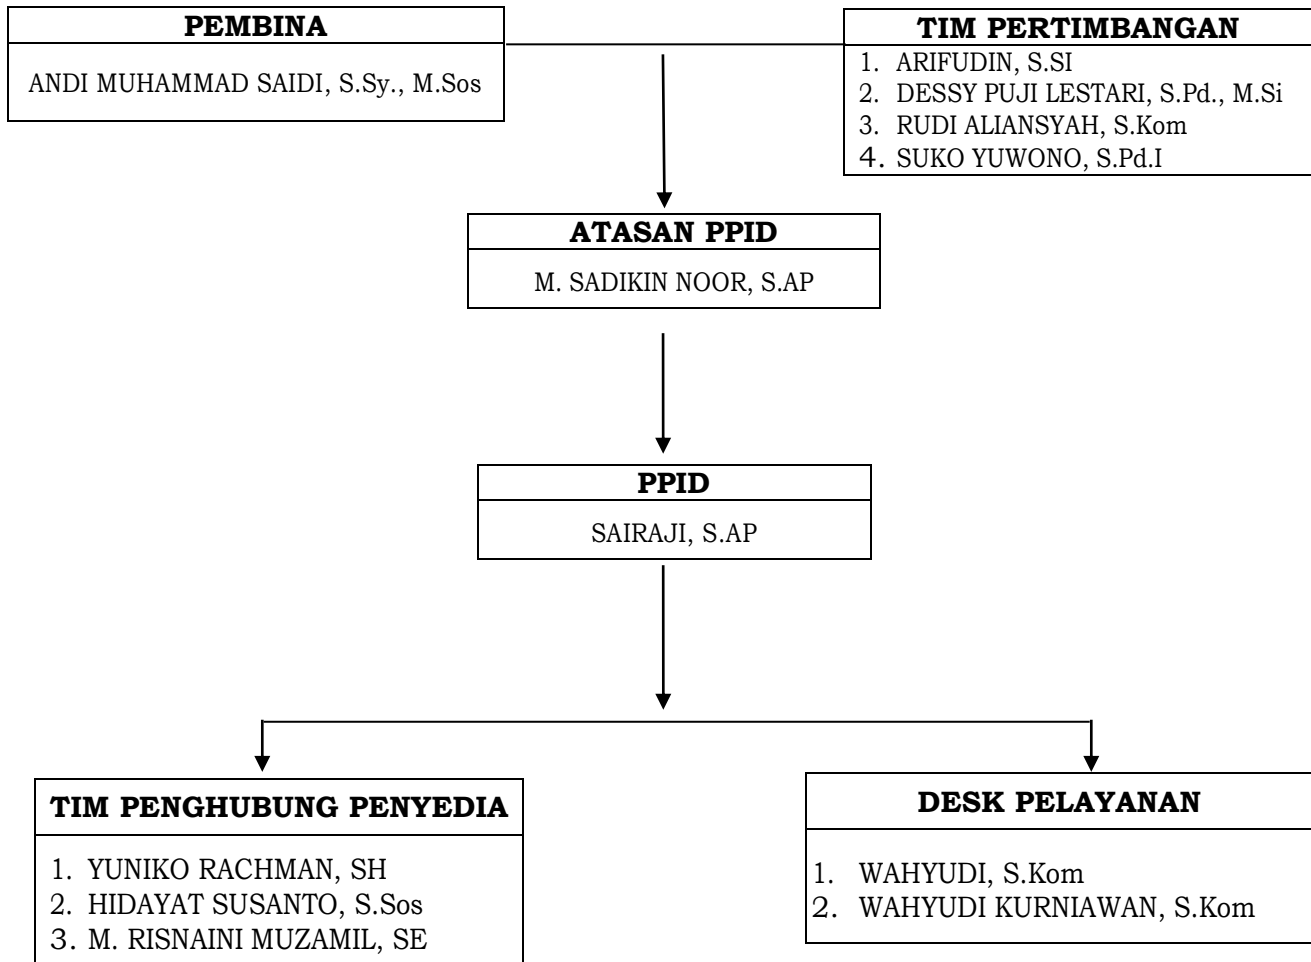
PEMBINA

ANDI MUHAMMAD SAIDI, S.Sy., M.Sos

TIM PERTIMBANGAN

1. ARIFUDIN, S.SI
2. DESSY PUJI LESTARI, S.Pd., M.Si
3. RUDI ALIANSYAH, S.Kom
4. SUKO YUWONO, S.Pd.I

ATASAN PPID

M. SADIKIN NOOR, S.AP

PPID

SAIRAJI, S.AP

TIM PENGHUBUNG PENYEDIA

1. YUNIKO RACHMAN, SH
2. HIDAYAT SUSANTO, S.Sos
3. M. RISNAINI MUZAMIL, SE

DESK PELAYANAN

1. WAHYUDI, S.Kom
2. WAHYUDI KURNIAWAN, S.Kom